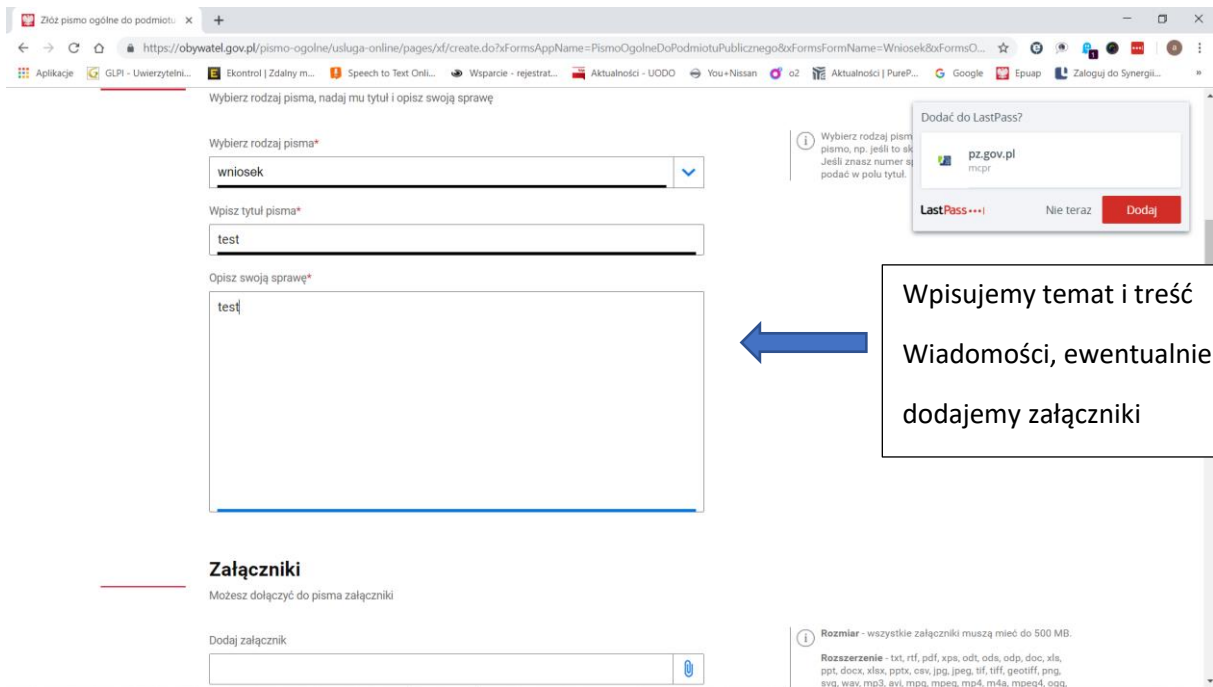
Złóż pismo ogólne do podmiotu ×  +

https://obywatel.gov.pl/pismo-ogolne/usluga-online/pages/xf/create.do?xFormsAppName=PismoOgolneDoPodmiotuPublicznego&xFormsFormName=Wniosek&xFormsO...

Aplikacje  GLPI - Uwierzytelni...  Ekontrol | Zdalny m...  Speech to Text Onli...  Wsparcie - rejestrat...  Aktualności - UODO  You+Nissan  o2  Aktualności | PureP...  Google  Epuap  Zaloguj do Synergii...

Wybierz rodzaj pisma, nadaj mu tytuł i opisz swoją sprawę

Wybierz rodzaj pisma*

wniosek

Wpisz tytuł pisma*

test

Opisz swoją sprawę*

test

Wybierz rodzaj pism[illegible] pismo, np. jeśli to sk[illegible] Jeśli znasz numer s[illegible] podać w polu tytuł.

Dodać do LastPass?

pz.gov.pl
mcpr

LastPass•••|  Nie teraz  Dodaj

Wpisujemy temat i treść

Wiadomości, ewentualnie

dodajemy załączniki

Załączniki

Możesz dołączyć do pisma załączniki

Dodaj załącznik

Rozmiar - wszystkie załączniki muszą mieć do 500 MB.

Rozszerzenie - txt, rtf, pdf, xps, odt, ods, odp, doc, xls, ppt, docx, xlsx, pptx, csv, jpg, jpeg, tif, tiff, geotiff, png, svg, wav, mp3, avi, mpg, mpeg, mp4, m4a, mpeg4, ogg,